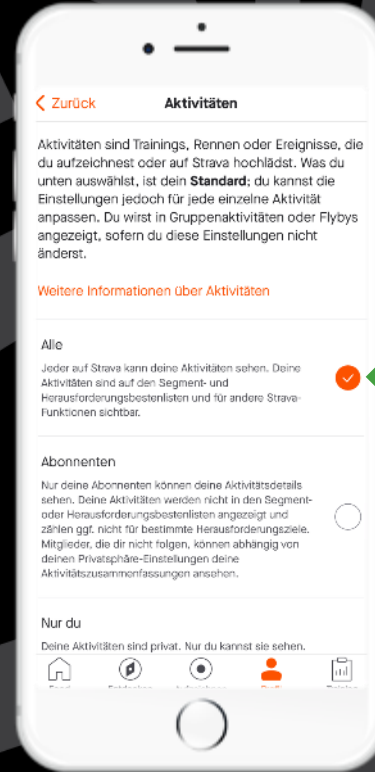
< Zurück

Aktivitäten

Aktivitäten sind Trainings, Rennen oder Ereignisse, die du aufzeichnest oder auf Strava hochlädst. Was du unten auswählst, ist dein **Standard**; du kannst die Einstellungen jedoch für jede einzelne Aktivität anpassen. Du wirst in Gruppenaktivitäten oder Flybys angezeigt, sofern du diese Einstellungen nicht änderst.

Weitere Informationen über Aktivitäten

Alle

Jeder auf Strava kann deine Aktivitäten sehen. Deine Aktivitäten sind auf den Segment- und Herausforderungsbestenlisten und für andere Strava-Funktionen sichtbar.

Abonnenten

Nur deine Abonnenten können deine Aktivitätsdetails sehen. Deine Aktivitäten werden nicht in den Segment- oder Herausforderungsbestenlisten angezeigt und zählen ggf. nicht für bestimmte Herausforderungsziele. Mitglieder, die dir nicht folgen, können abhängig von deinen Privatsphäre-Einstellungen deine Aktivitätszusammenfassungen ansehen.

Nur du

Deine Aktivitäten sind privat. Nur du kannst sie sehen.

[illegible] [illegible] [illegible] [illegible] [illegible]